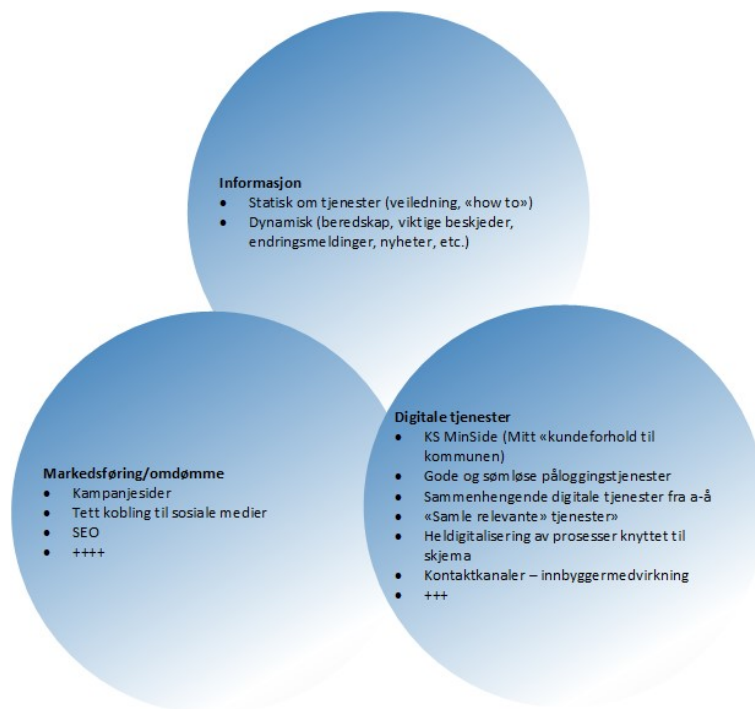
**Informasjon**
- Statisk om tjenester (veiledning, «how to»)
- Dynamisk (beredskap, viktige beskjeder, endringsmeldinger, nyheter, etc.)

**Markedsføring/omdømme**
- Kampanjesider
- Tett kobling til sosiale medier
- SEO
- ++++

**Digitale tjenester**
- KS MinSide (Mitt «kundeforhold til kommunen)
- Gode og sømløse påloggingstjenester
- Sammenhengende digitale tjenester fra a-å
- «Samle relevante» tjenester»
- Heldigitalisering av prosesser knyttet til skjema
- Kontaktkanaler – innbyggermedvirkning
- +++